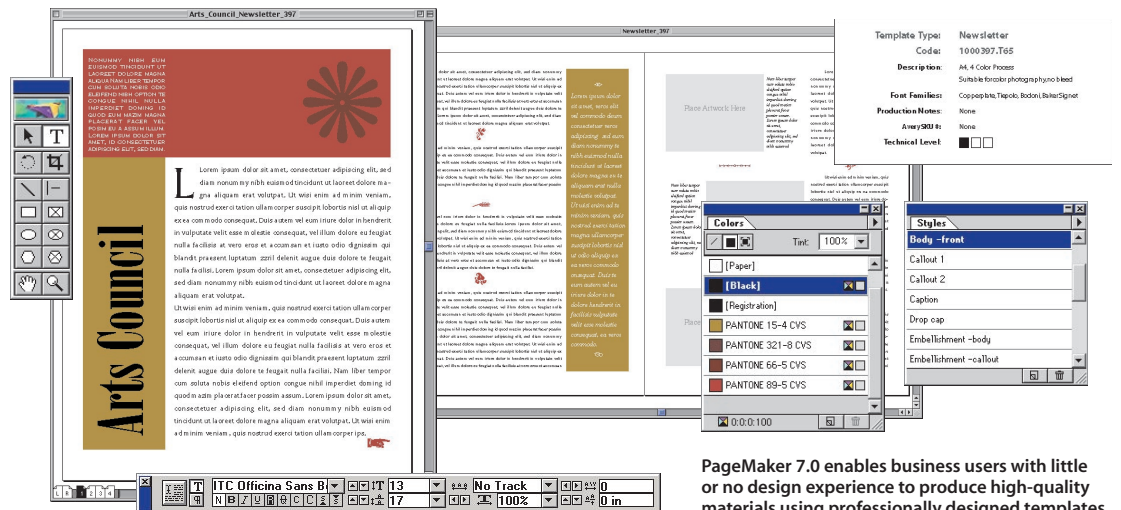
Arts_Council_Newsletter_397

NONUMMY NIBH EUISMOD TINCIDUNT UT LAOREET DOLORE MAGNA ALIQUAM LIBER TEMPOR CUM SOLUTA NOBIS ODIO ELEIFEND NIHIL OPTION TE CONGUE NIHIL NULLA IMPERDIET DOMING ID QUOD EUM MAZIM MAGNA PLACERAT FACER VEL POSIM EU A ASSUM ILLUM. LOREM IPSUM DOLOR SIT AMET, ID CONSECTETUER ADIPISCING ELIT, SED DIAM.

Lorem ipsum dolor sit amet, consectetuer adipiscing elit, sed diam nonummy nibh euismod tincidunt ut laoreet dolore magna aliquam erat volutpat. Ut wisi enim ad minim veniam, quis nostrud exerci tation ullamcorper suscipit lobortis nisl ut aliquip ex ea commodo consequat. Duis autem vel eum iriure dolor in hendrerit in vulputate velit esse molestie consequat, vel illum dolore eu feugiat nulla facilisis at vero eros et accumsan et iusto odio dignissim qui blandit praesent luptatum zzril delenit augue duis dolore te feugait nulla facilisi. Lorem ipsum dolor sit amet, consectetuer adipiscing elit, sed diam nonummy nibh euismod tincidunt ut laoreet dolore magna aliquam erat volutpat.

Ut wisi enim ad minim veniam, quis nostrud exerci tation ullamcorper suscipit lobortis nisl ut aliquip ex ea commodo consequat. Duis autem vel eum iriure dolor in hendrerit in vulputate velit esse molestie consequat, vel illum dolore eu feugiat nulla facilisis at vero eros et accumsan et iusto odio dignissim qui blandit praesent luptatum zzril delenit augue duis dolore te feugait nulla facilisi. Nam liber tempor cum soluta nobis eleifend option congue nihil imperdiet doming id quod mazim placerat facer possim assum. Lorem ipsum dolor sit amet, consectetuer adipiscing elit, sed diam nonummy nibh euismod tincidunt ut laoreet dolore magna aliquam erat volutpat. Ut wisi enim ad minim veniam, quis nostrud exerci tation ullamcorper ips.

Arts Council

Newsletter_397

Lorem ipsum dolor sit amet, vero lolo vel commodo dolore consectetuer sed nibh euismod nulla dolore magna ea ea aliquam erat nulla molestie volutpat. Ut wisi enim ad in minim veniam, quis nostrud exerci tation magna ullamcorper suscipit lobortis nisl et odio aliquip ex ea nare commodo consequat. Duis autem vel eu iriure dolor in in dolore hendrerit in facilisis vulputate velit esse molestie consequat, vel illum commodo.

Place Artwork Here

Place

Template Type: Newsletter
Code: 1000397.T65
Description: A4, 4 Color Process
Suitable for color photography, no bleed
Font Families: Copperplate, Tiepolo, Bodoni, BakerSignet
Production Notes: None
Avery SKU #: None
Technical Level:

Colors
Tint: 100%
[Paper]
[Black]
[Registration]
PANTONE 15-4 CVS
PANTONE 321-8 CVS
PANTONE 66-5 CVS
PANTONE 89-5 CVS
0:0:0:100

Styles
Body -front
Callout 1
Callout 2
Caption
Drop cap
Embellishment -body
Embellishment -callout

ITC Officina Sans B
N B I U
13
17
No Track
100%
0
0 in

PageMaker 7.0 enables business users with little or no design experience to produce high-quality materials using professionally designed templates